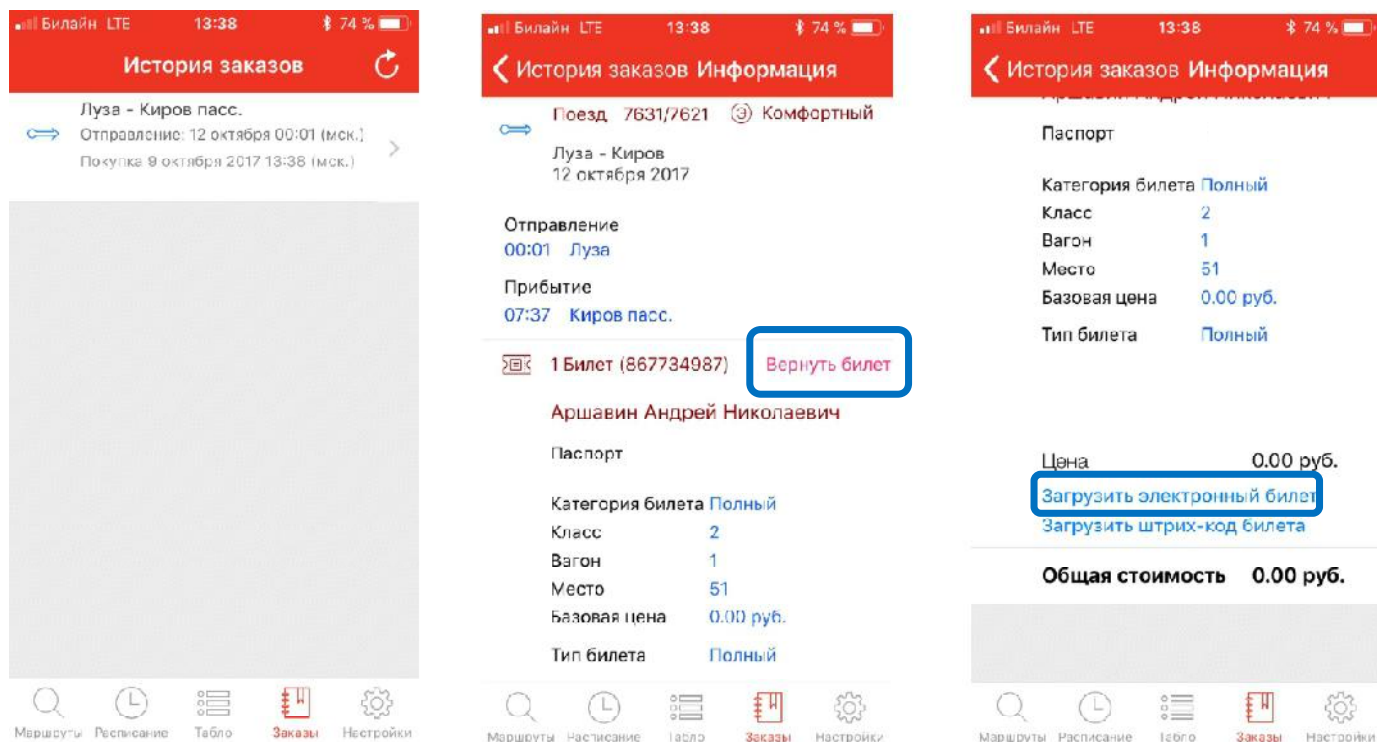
Билайн LTE 13:38 74 %

История заказов

Луза - Киров пасс.
Отправление: 12 октября 00:01 (мск.)
Покупка 9 октября 2017 13:38 (мск.)

Маршруты Расписание Табло Заказы Настройки

Билайн LTE 13:38 74 %

История заказов Информация

Поезд 7631/7621 Э Комфортный
Луза - Киров
12 октября 2017

Отправление
00:01 Луза

Прибытие
07:37 Киров пасс.

1 Билет (867734987) Вернуть билет

Аршавин Андрей Николаевич

Паспорт

| | |
|---|---|
| Категория билета | Полный |
| Класс | 2 |
| Вагон | 1 |
| Место | 51 |
| Базовая цена | 0.00 руб. |
| Тип билета | Полный |

Маршруты Расписание Табло Заказы Настройки

Билайн LTE 13:38 74 %

История заказов Информация

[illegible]

Паспорт

| | |
|---|---|
| Категория билета | Полный |
| Класс | 2 |
| Вагон | 1 |
| Место | 51 |
| Базовая цена | 0.00 руб. |
| Тип билета | Полный |

Цена 0.00 руб.
Загрузить электронный билет
Загрузить штрих-код билета

Общая стоимость 0.00 руб.

Маршруты Расписание Табло Заказы Настройки